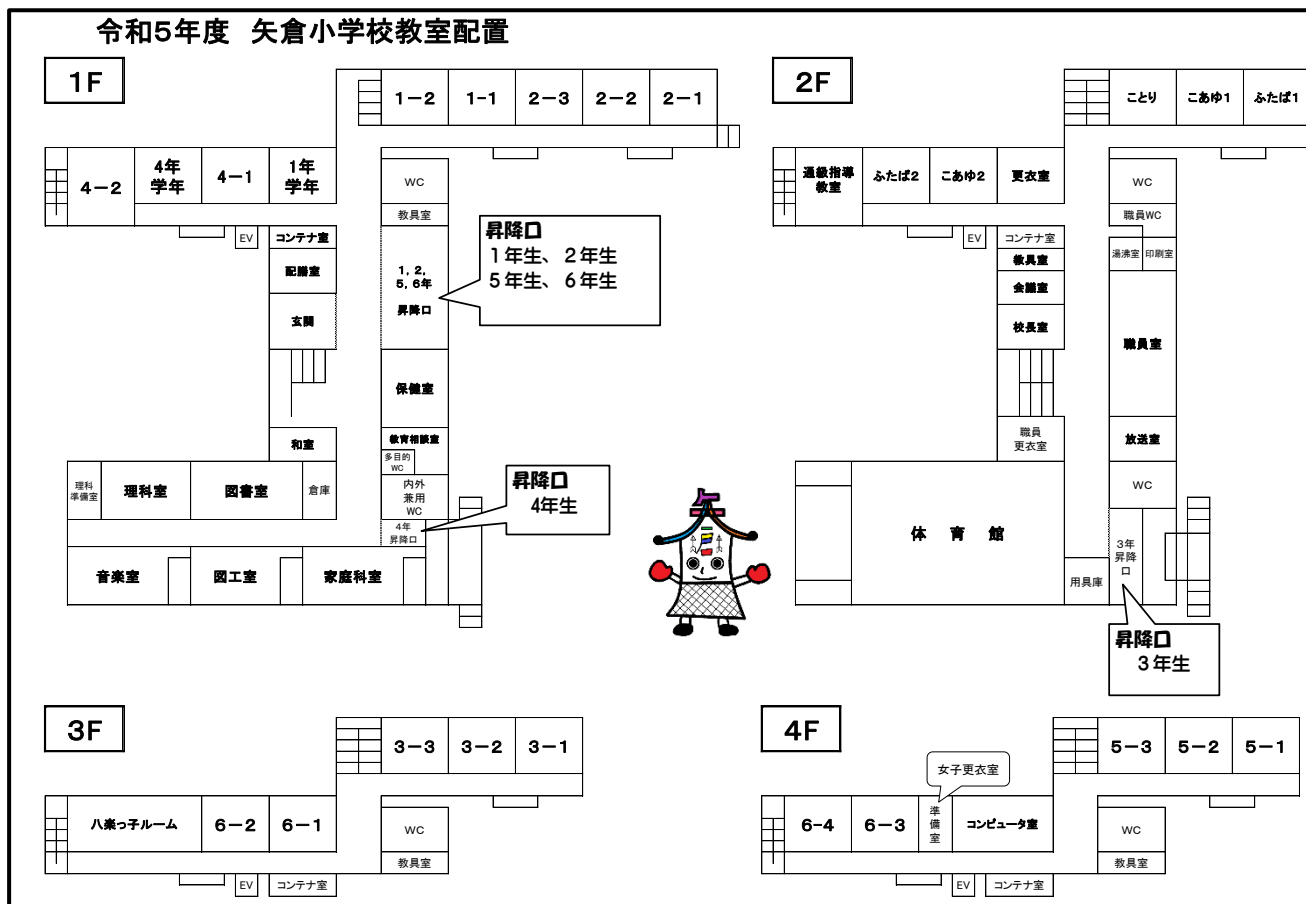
令和5年度　矢倉小学校教室配置

1F

1−2　1−1　2−3　2−2　2−1

4−2　4年学年　4−1　1年学年

WC
教具室

EV　コンテナ室
配膳室
玄関

1，2，5，6年
昇降口

昇降口
1年生、2年生
5年生、6年生

保健室
和室
教育相談室
多目的WC

理科準備室　理科室　図書室　倉庫
内外兼用WC
4年昇降口

昇降口
4年生

音楽室　図工室　家庭科室

2F

ことり　こあゆ1　ふたば1

通級指導教室　ふたば2　こあゆ2　更衣室

WC
職員WC
湯沸室　印刷室

EV　コンテナ室
教具室
会議室
校長室

職員室

職員更衣室
放送室
WC

体　育　館

3年昇降口
用具庫

昇降口
3年生

3F

3−3　3−2　3−1

八楽っ子ルーム　6−2　6−1

WC
教具室
EV　コンテナ室

4F

5−3　5−2　5−1

女子更衣室
6-4　6−3　準備室　コンピュータ室

WC
教具室
EV　コンテナ室